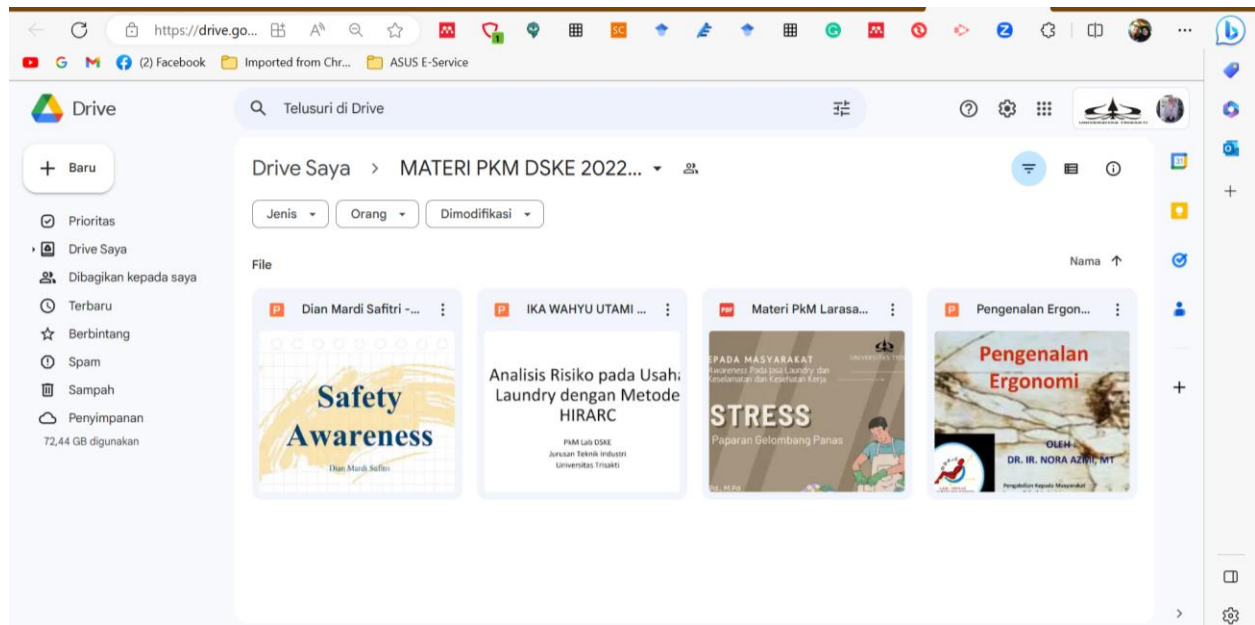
https://drive.go...

G M (2) Facebook Imported from Chr... ASUS E-Service

Drive

Telusuri di Drive

+ Baru

Prioritas
Drive Saya
Dibagikan kepada saya
Terbaru
Berbintang
Spam
Sampah
Penyimpanan
72,44 GB digunakan

Drive Saya > MATERI PKM DSKE 2022...

Jenis ▾ Orang ▾ Dimodifikasi ▾

File

Nama ↑

Dian Mardi Safitri -...

Safety Awareness

Dian Mardi Safitri

IKA WAHYU UTAMI ...

Analisis Risiko pada Usaha Laundry dengan Metode HIRARC

PkM Lab DSKE
Jurusan Teknik Industri
Universitas Trisakti

Materi PkM Larasa...

KEPADA MASYARAKAT
Awareness Pada Jasa Laundry dan Keselamatan dan Kesehatan Kerja

STRESS

Paparan Gelombang Panas

Pengenalan Ergon...

Pengenalan Ergonomi

OLEH :
DR. IR. NORA AZMI, MT

Pengabdian Kepada Masyarakat